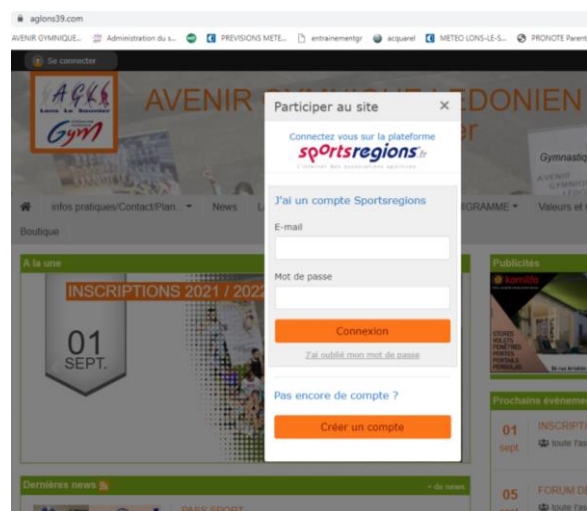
aglons39.com
AVENIR GYMNIQUE... Administration du s... PREVISIONS METE... entrainementgr acquarel METEO LONS-LE-S... PRONOTE Parent

Se connecter

AGLS Lons le Saunier Gym

AVENIR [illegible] LEDONIEN
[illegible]r

Gymnastiq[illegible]

infos pratiques/Contact/Plan... ▾ News L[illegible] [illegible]GRAMME ▾ Valeurs et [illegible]

Boutique

A la une

INSCRIPTIONS 2021 / 2022

01
SEPT.

Participer au site ×

Connectez vous sur la plateforme
sportsregions.fr
L'internet des associations sportives

J'ai un compte Sportsregions

E-mail

Mot de passe

Connexion

J'ai oublié mon mot de passe

Pas encore de compte ?

Créer un compte

Publicités

komilfo

STORES VOLETS FENÊTRES PORTES PORTAILS PERGOLAS

Prochains événements

01 sept INSCRIPTI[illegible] toute l'as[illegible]

05 FORUM D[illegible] toute l'a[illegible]

Dernières news

+ de news

PARC SPORT